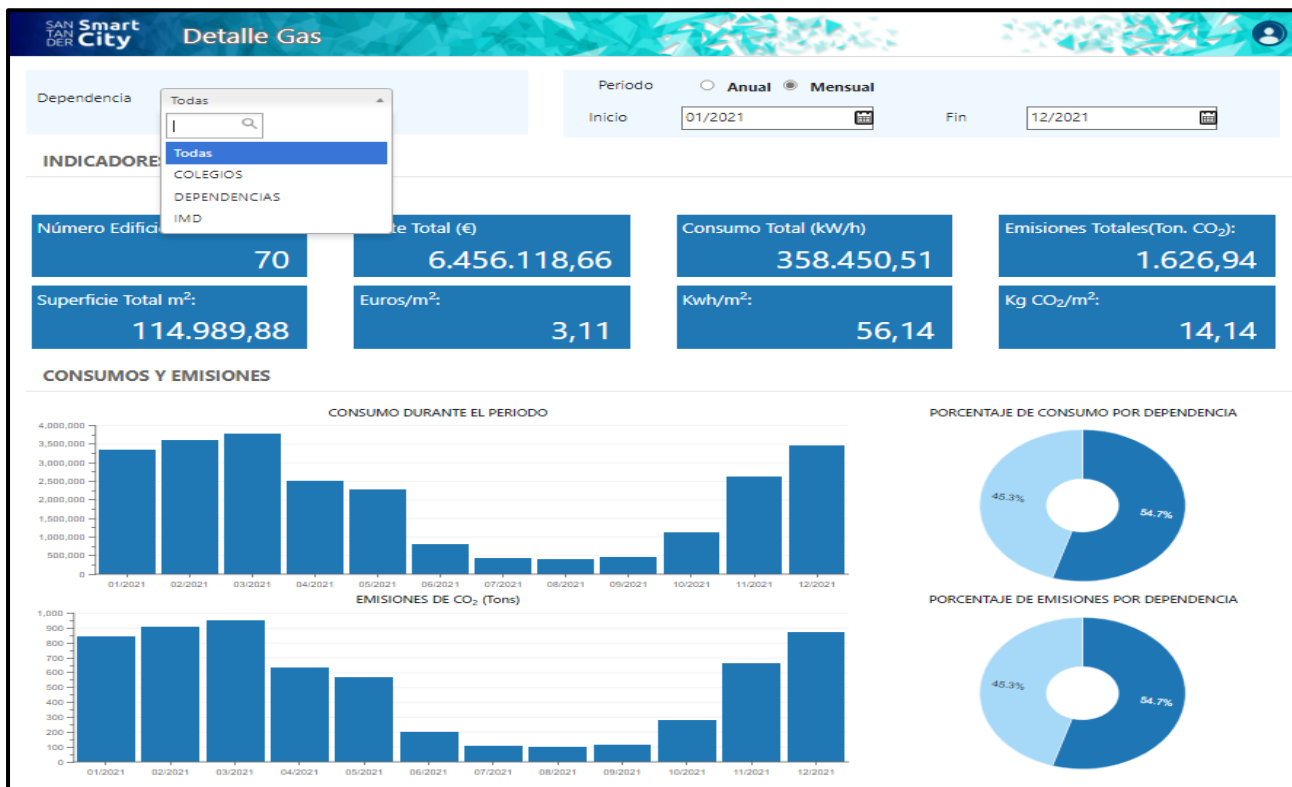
SAN TAN DER Smart City Detalle Gas

Dependencia Todas

Todas
COLEGIOS
DEPENDENCIAS
IMD

Periodo Anual Mensual
Inicio 01/2021 Fin 12/2021

INDICADORES

Número Edific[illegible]
70

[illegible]te Total (€)
6.456.118,66

Consumo Total (kW/h)
358.450,51

Emisiones Totales(Ton. $CO_2$):
1.626,94

Superficie Total $m^2$:
114.989,88

Euros/$m^2$:
3,11

Kwh/$m^2$:
56,14

Kg $CO_2$/$m^2$:
14,14

CONSUMOS Y EMISIONES

CONSUMO DURANTE EL PERIODO
4,000,000
3,500,000
3,000,000
2,500,000
2,000,000
1,500,000
1,000,000
500,000
0
01/2021 02/2021 03/2021 04/2021 05/2021 06/2021 07/2021 08/2021 09/2021 10/2021 11/2021 12/2021

PORCENTAJE DE CONSUMO POR DEPENDENCIA
45.3%
54.7%

EMISIONES DE $CO_2$ (Tons)
1,000
900
800
700
600
500
400
300
200
100
0
01/2021 02/2021 03/2021 04/2021 05/2021 06/2021 07/2021 08/2021 09/2021 10/2021 11/2021 12/2021

PORCENTAJE DE EMISIONES POR DEPENDENCIA
45.3%
54.7%